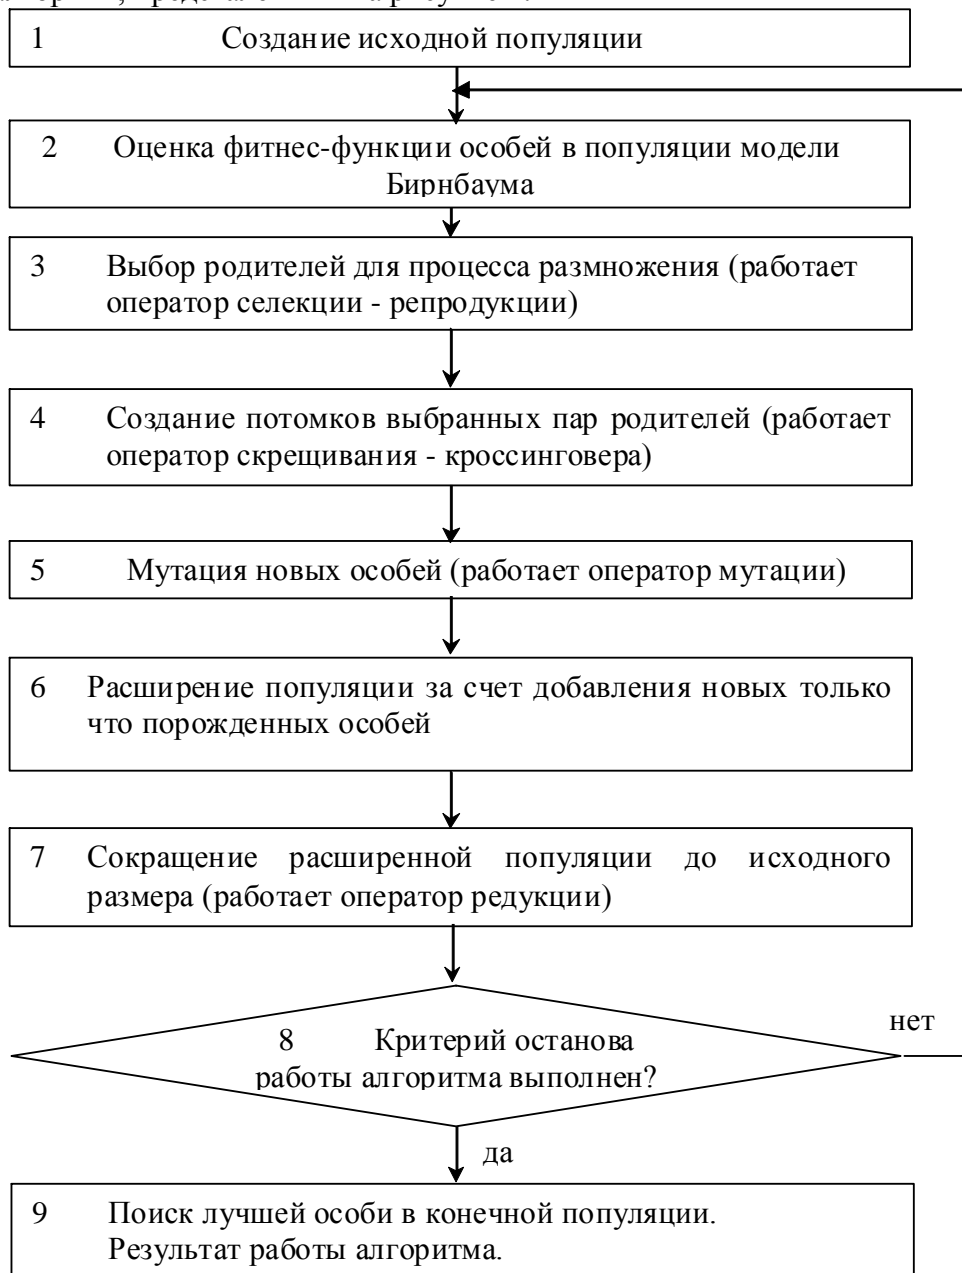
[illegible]

1 Создание исходной популяции

2 Оценка фитнес-функции особей в популяции модели Бирнбаума

3 Выбор родителей для процесса размножения (работает оператор селекции - репродукции)

4 Создание потомков выбранных пар родителей (работает оператор скрещивания - кроссинговера)

5 Мутация новых особей (работает оператор мутации)

6 Расширение популяции за счет добавления новых только что порожденных особей

7 Сокращение расширенной популяции до исходного размера (работает оператор редукции)

8 Критерий останова работы алгоритма выполнен?

нет

да

9 Поиск лучшей особи в конечной популяции. Результат работы алгоритма.